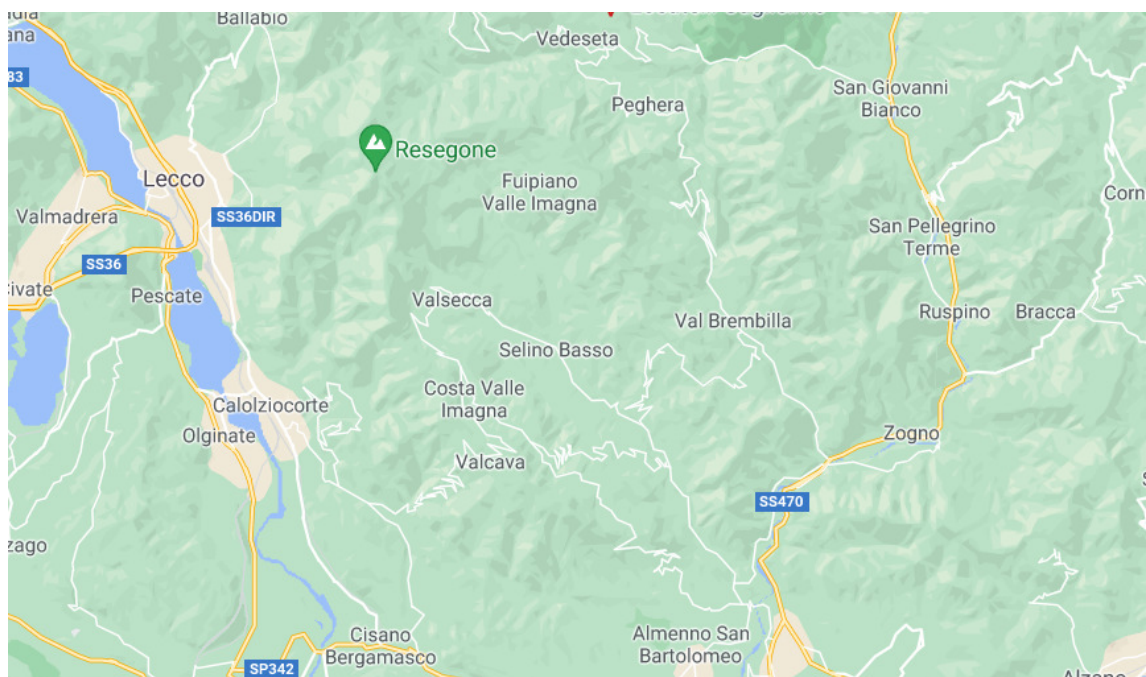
Ballabio
Vedeseta
33
San Giovanni Bianco
Peghera
Resegone
Lecco
Fuipiano Valle Imagna
Corn
Valmadrera
SS36DIR
San Pellegrino Terme
SS36
ivate
Pescate
Ruspino
Bracca
Valsecca
Val Brembilla
Selino Basso
Costa Valle Imagna
Calolziocorte
Olginate
Zogno
Valcava
SS470
zago
Cisano Bergamasco
Almenno San Bartolomeo
SP342
Alzano